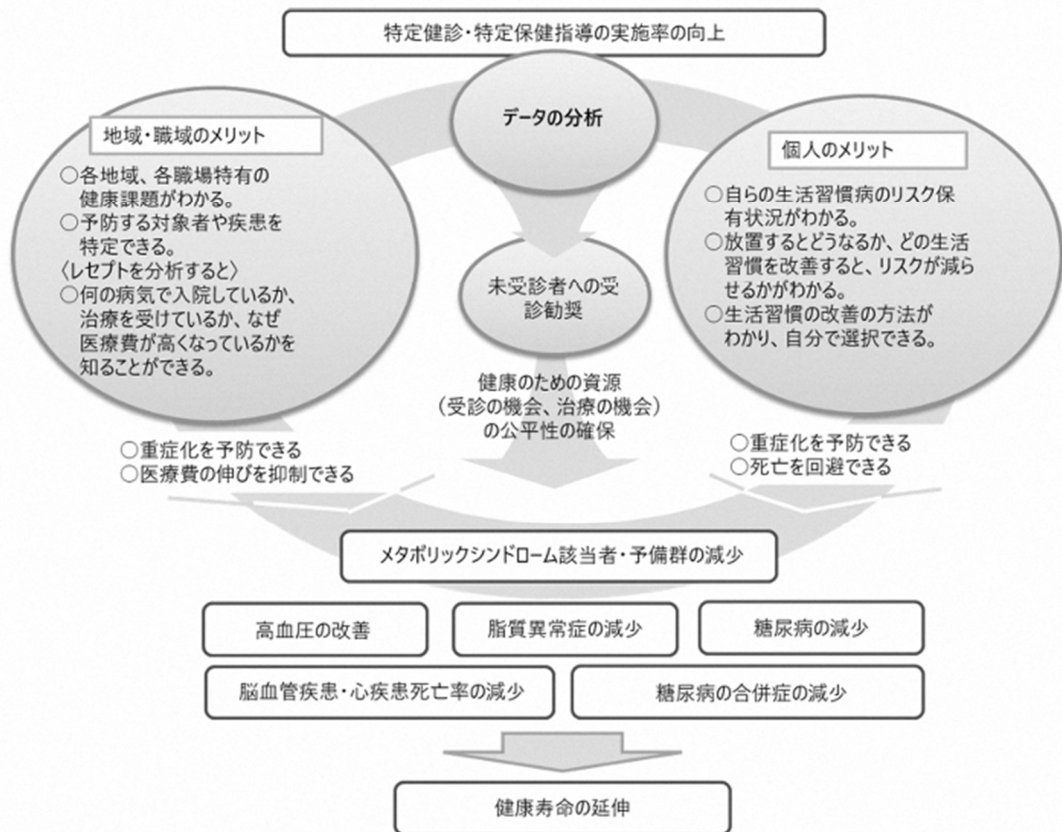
特定健診・特定保健指導の実施率の向上

データの分析

地域・職域のメリット

○各地域、各職場特有の健康課題がわかる。
○予防する対象者や疾患を特定できる。
〈レセプトを分析すると〉
○何の病気で入院しているか、治療を受けているか、なぜ医療費が高くなっているかを知ることができる。

未受診者への受診勧奨

個人のメリット

○自らの生活習慣病のリスク保有状況がわかる。
○放置するとどうなるか、どの生活習慣を改善すると、リスクが減らせるかがわかる。
○生活習慣の改善の方法がわかり、自分で選択できる。

健康のための資源（受診の機会、治療の機会）の公平性の確保

○重症化を予防できる
○医療費の伸びを抑制できる

○重症化を予防できる
○死亡を回避できる

メタボリックシンドローム該当者・予備群の減少

高血圧の改善

脂質異常症の減少

糖尿病の減少

脳血管疾患・心疾患死亡率の減少

糖尿病の合併症の減少

健康寿命の延伸